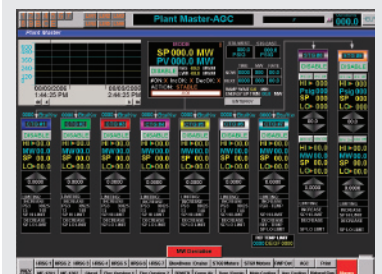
Plant Master-AGC

000.0

Plant Master

SP 000.0 MW
PV 000.0 MW

DISABLE

ACTION: STABLE

1:44:35 PM

2:44:35 PM

DISABLE

DISABLE

DISABLE

DISABLE

DISABLE

DISABLE

DISABLE

DISABLE

DISABLE

HI = 00.0
MW 00.0
SP 00.0
LO = 00.0

HI = 00.0
MW 00.0
SP 00.0
LO = 00.0

HI = 00.0
MW 00.0
SP 00.0
LO = 00.0

HI = 00.0
MW 00.0
SP 00.0
LO = 00.0

HI = 00.0
MW 00.0
SP 00.0
LO = 00.0

HI = 00.0
MW 00.0
SP 00.0
LO = 00.0

HI = 00.0
MW 00.0
SP 00.0
LO = 00.0

HI = 00.0
Psig 000
SP 000
LO = 000

HI = 00.0
MW 00.0
SP 00.0
LO = 00.0

0.0000

0.0000

0.0000

0.0000

0.0000

0.0000

0.0000

0.0000

0.0000

0.0000

MW Overview

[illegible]